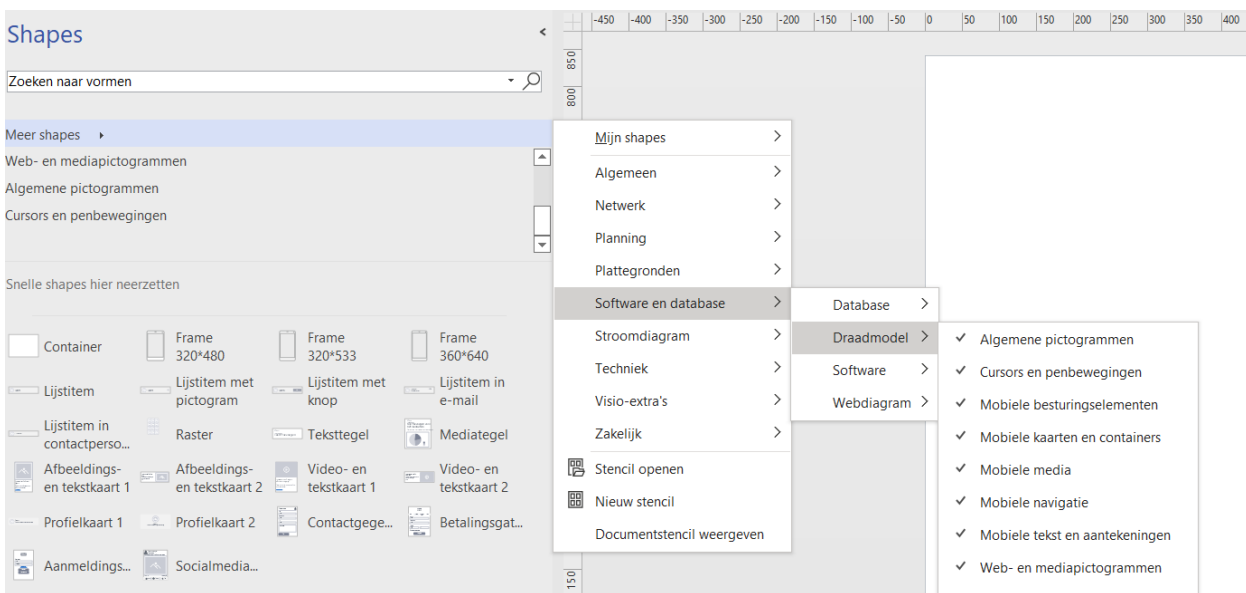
Shapes

Zoeken naar vormen

Meer shapes

Web- en mediapictogrammen

Algemene pictogrammen

Cursors en penbewegingen

Snelle shapes hier neerzetten

Container
Frame 320*480
Frame 320*533
Frame 360*640
Lijstitem
Lijstitem met pictogram
Lijstitem met knop
Lijstitem in e-mail
Lijstitem in contactperso...
Raster
Teksttegel
Mediategel
Afbeeldings- en tekstkaart 1
Afbeeldings- en tekstkaart 2
Video- en tekstkaart 1
Video- en tekstkaart 2
Profielkaart 1
Profielkaart 2
Contactgege...
Betalingsgat...
Aanmeldings...
Socialmedia...

-450 -400 -350 -300 -250 -200 -150 -100 -50 0 50 100 150 200 250 300 350 400

850
800
150

Mijn shapes
Algemeen
Netwerk
Planning
Plattegronden
Software en database
Stroomdiagram
Techniek
Visio-extra's
Zakelijk
Stencil openen
Nieuw stencil
Documentstencil weergeven

Database
Draadmodel
Software
Webdiagram

Algemene pictogrammen
Cursors en penbewegingen
Mobiele besturingselementen
Mobiele kaarten en containers
Mobiele media
Mobiele navigatie
Mobiele tekst en aantekeningen
Web- en mediapictogrammen